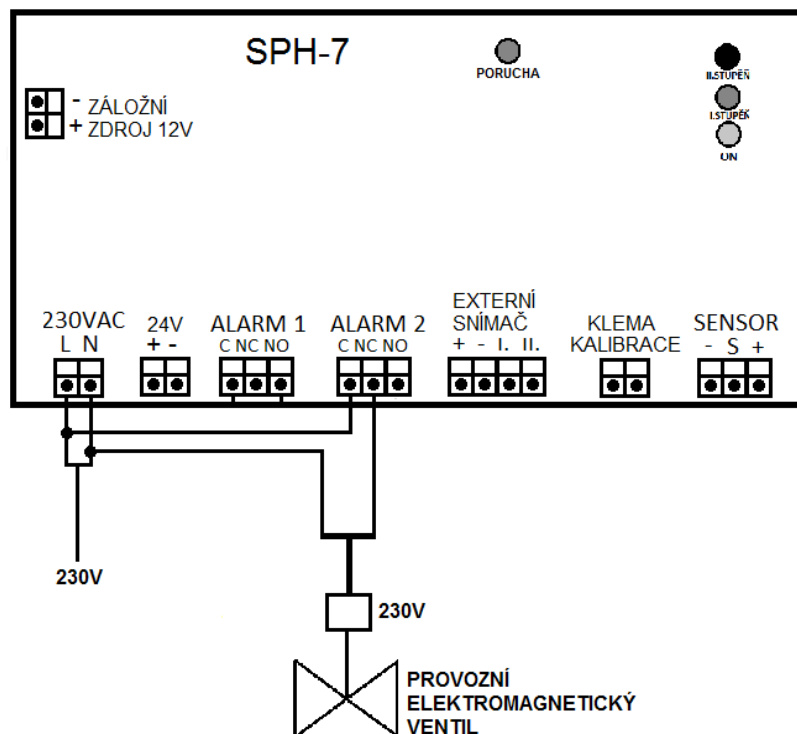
SPH-7

PORUCHA

II.STUPEŇ
I.STUPEŇ
ON

- ZÁLOŽNÍ
+ ZDROJ 12V

230VAC
L N

24V
+ -

ALARM 1
C NC NO

ALARM 2
C NC NO

EXTERNÍ
SNÍMAČ
+ - I. II.

KLEMA
KALIBRACE

SENSOR
- S +

230V

230V

PROVOZNÍ
ELEKTROMAGNETICKÝ
VENTIL